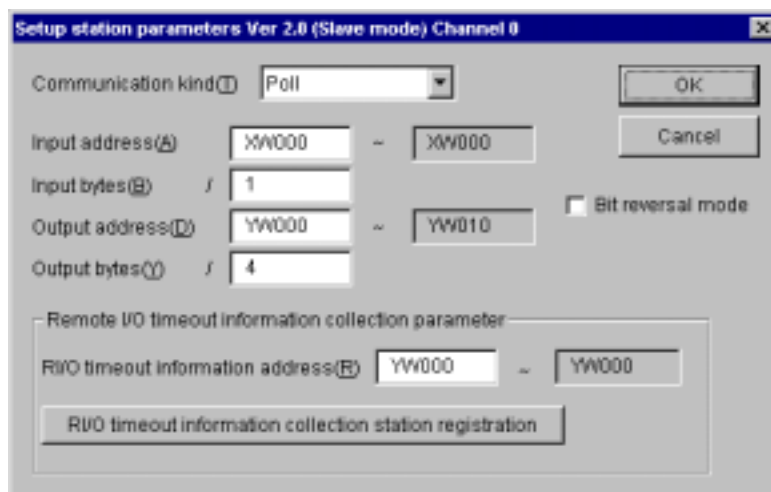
Setup station parameters Ver 2.0 (Slave mode) Channel 0

Communication kind(T) Poll

OK

Cancel

Input address(A) XW000 ~ XW000

Input bytes(B) ʃ 1

Bit reversal mode

Output address(D) YW000 ~ YW010

Output bytes(Y) ʃ 4

Remote I/O timeout information collection parameter

RI/O timeout information address(R) YW000 ~ YW000

RI/O timeout information collection station registration